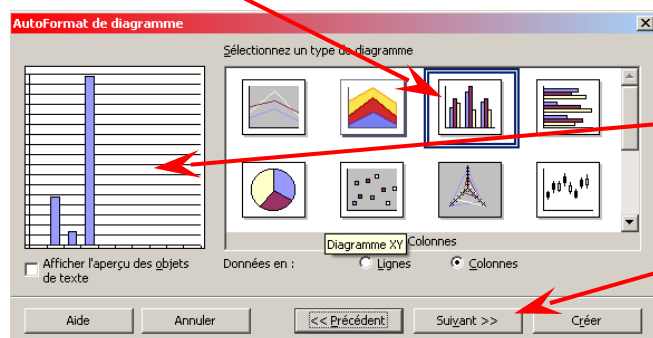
AutoFormat de diagramme

Sélectionnez un type de diagramme

Diagramme XY

Colonnes

Afficher l'aperçu des objets de texte

Données en :

Lignes

Colonnes

Aide

Annuler

<< Précédent

Suivant >>

Créer